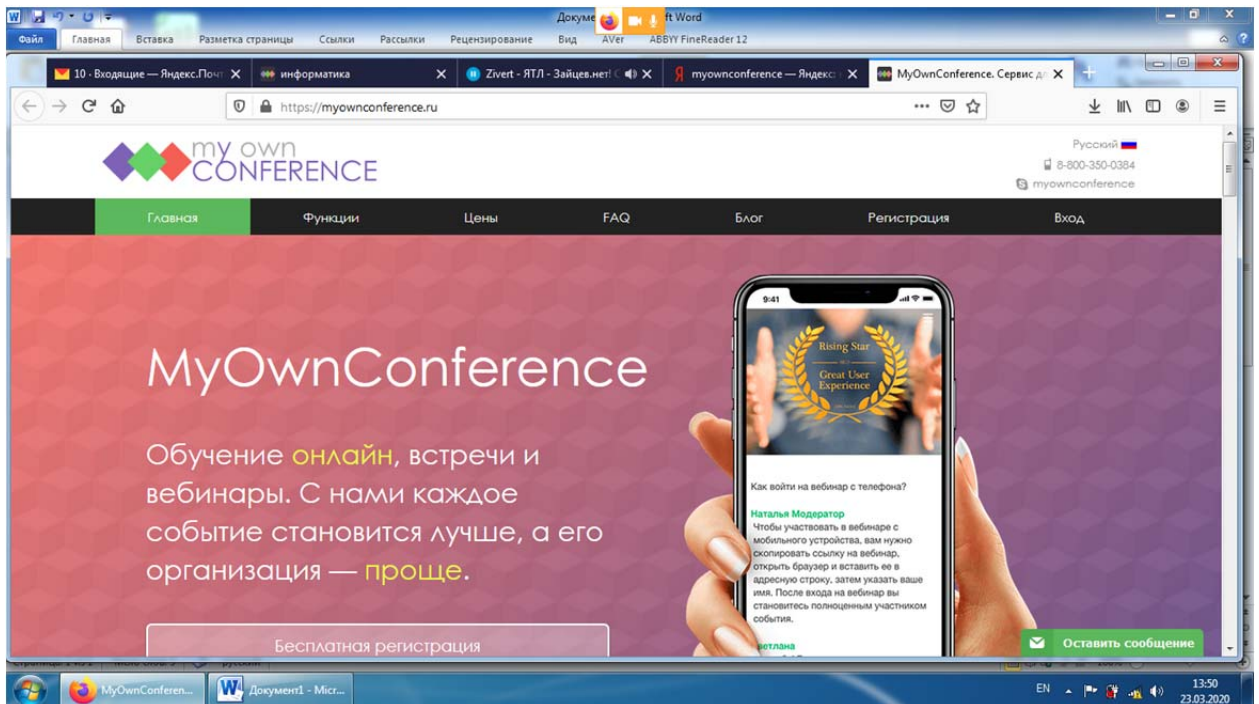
Докуме ft Word
Файл Главная Вставка Разметка страницы Ссылки Рассылки Рецензирование Вид AVer ABBYY FineReader 12

10 - Входящие — Яндекс.Почт
информатика
Zivert - ЯТЛ - Зайцев.нет
myownconference — Яндекс
MyOwnConference. Сервис д

https://myownconference.ru

my own CONFERENCE

Русский
8-800-350-0384
myownconference

Главная Функции Цены FAQ Блог Регистрация Вход

MyOwnConference

Обучение онлайн, встречи и вебинары. С нами каждое событие становится лучше, а его организация — проще.

Бесплатная регистрация

9:41
Rising Star
Great User Experience

Как войти на вебинар с телефона?

Наталья Модератор
Чтобы участвовать в вебинаре с мобильного устройства, вам нужно скопировать ссылку на вебинар, открыть браузер и вставить ее в адресную строку, затем указать ваше имя. После входа на вебинар вы становитесь полноценным участником события.

ветлана

Оставить сообщение

MyOwnConferen...
Документ1 - Micr...
EN
13:50
23.03.2020